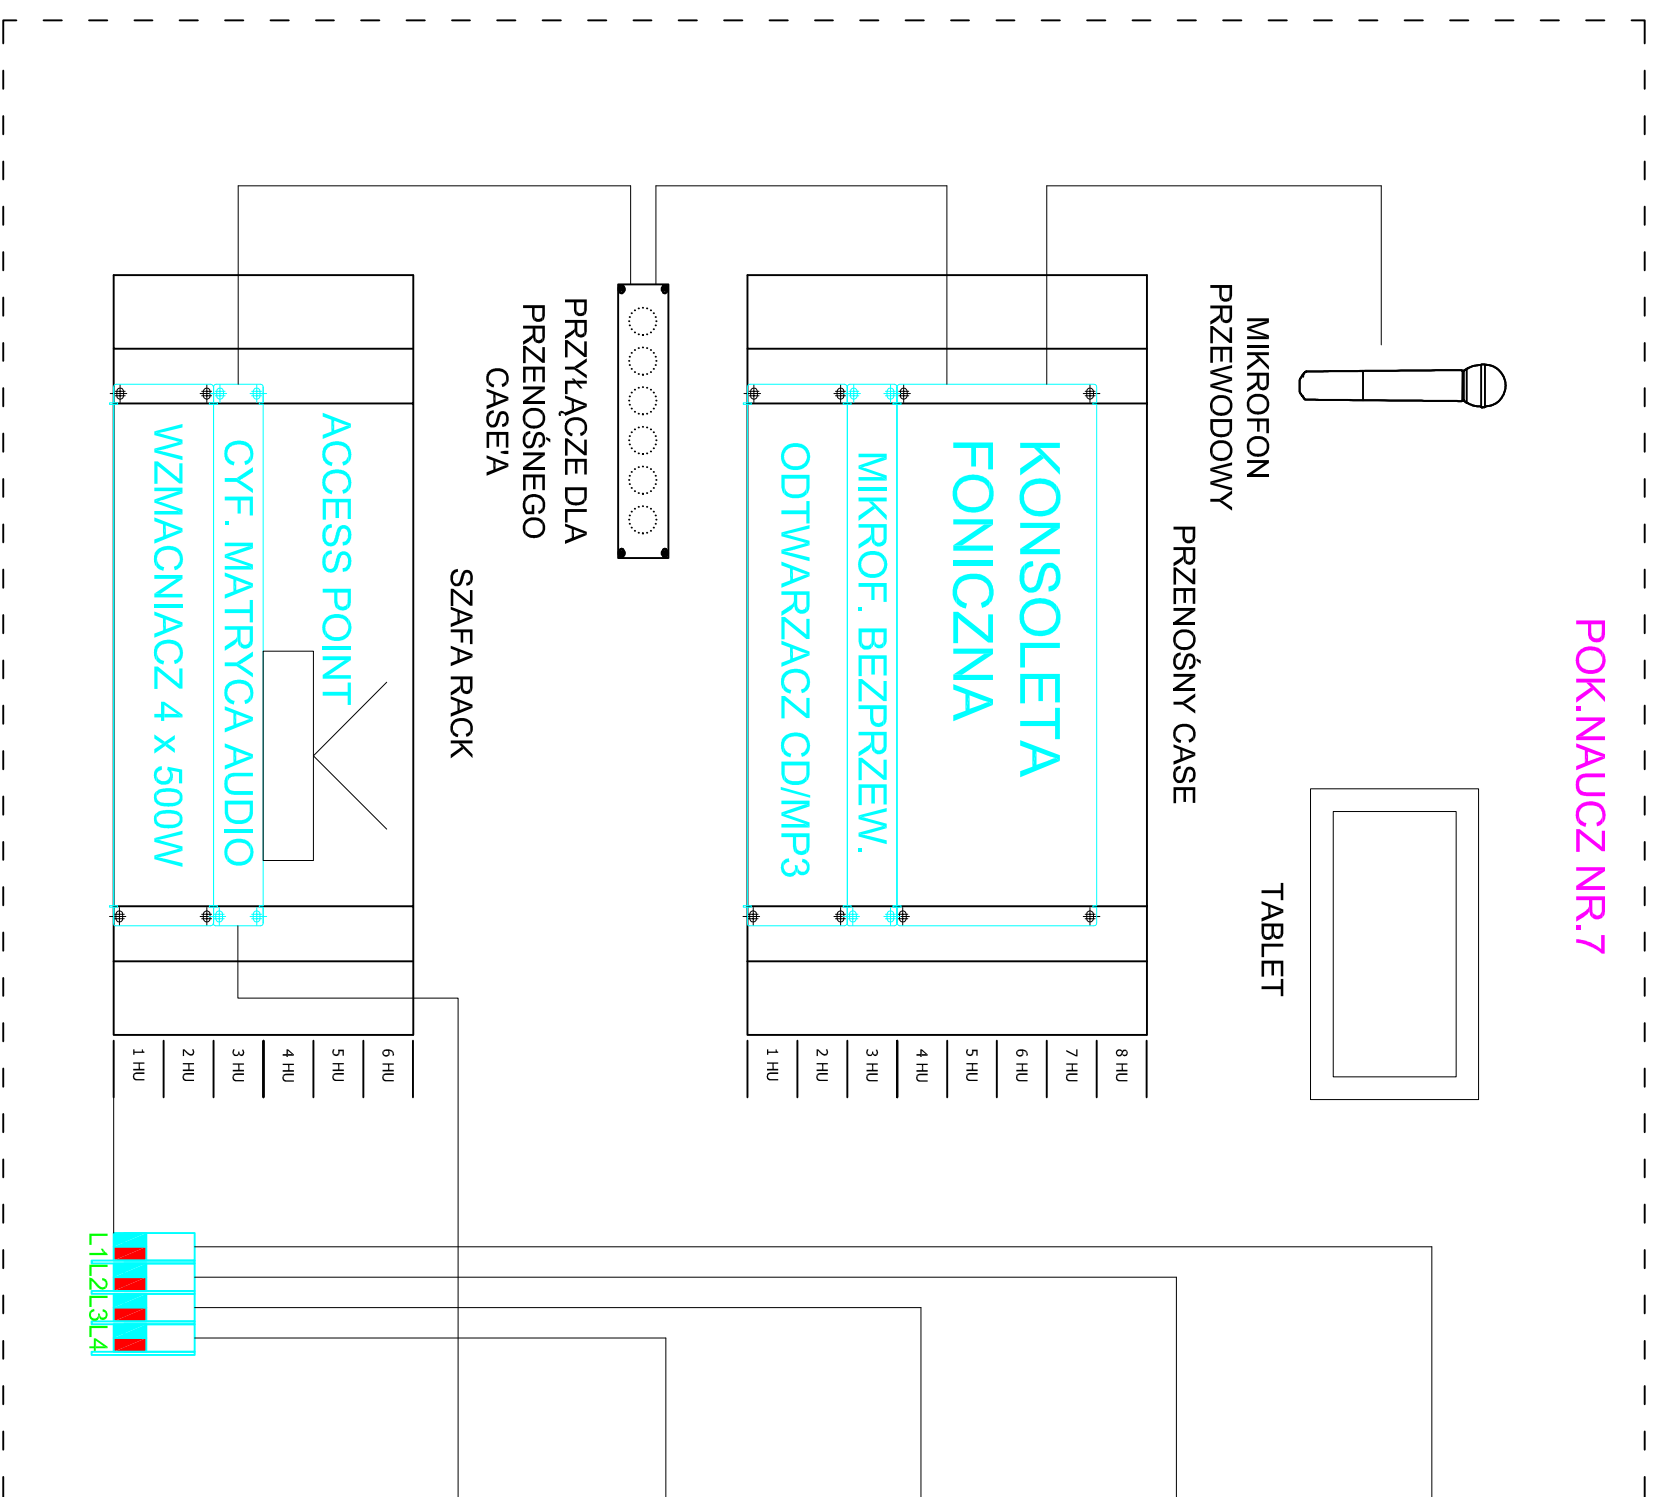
POK.NAUCZ NR.7

MIKROFON PRZEWODOWY

PRZYŁĄCZE DLA PRZENOŚNEGO CASE'A

ACCESS POINT
CYF. MATRYCA AUDIO
WZMACNIACZ 4 x 500W

SZAFA RACK

KONSOLETA FONICZNA
MIKROF. BEZPRZEW.
ODTWARZACZ CD/MP3

PRZENOŚNY CASE

TABLET

1 HU
2 HU
3 HU
4 HU
5 HU
6 HU

1 HU
2 HU
3 HU
4 HU
5 HU
6 HU
7 HU
8 HU

L1
L2
L3
L4